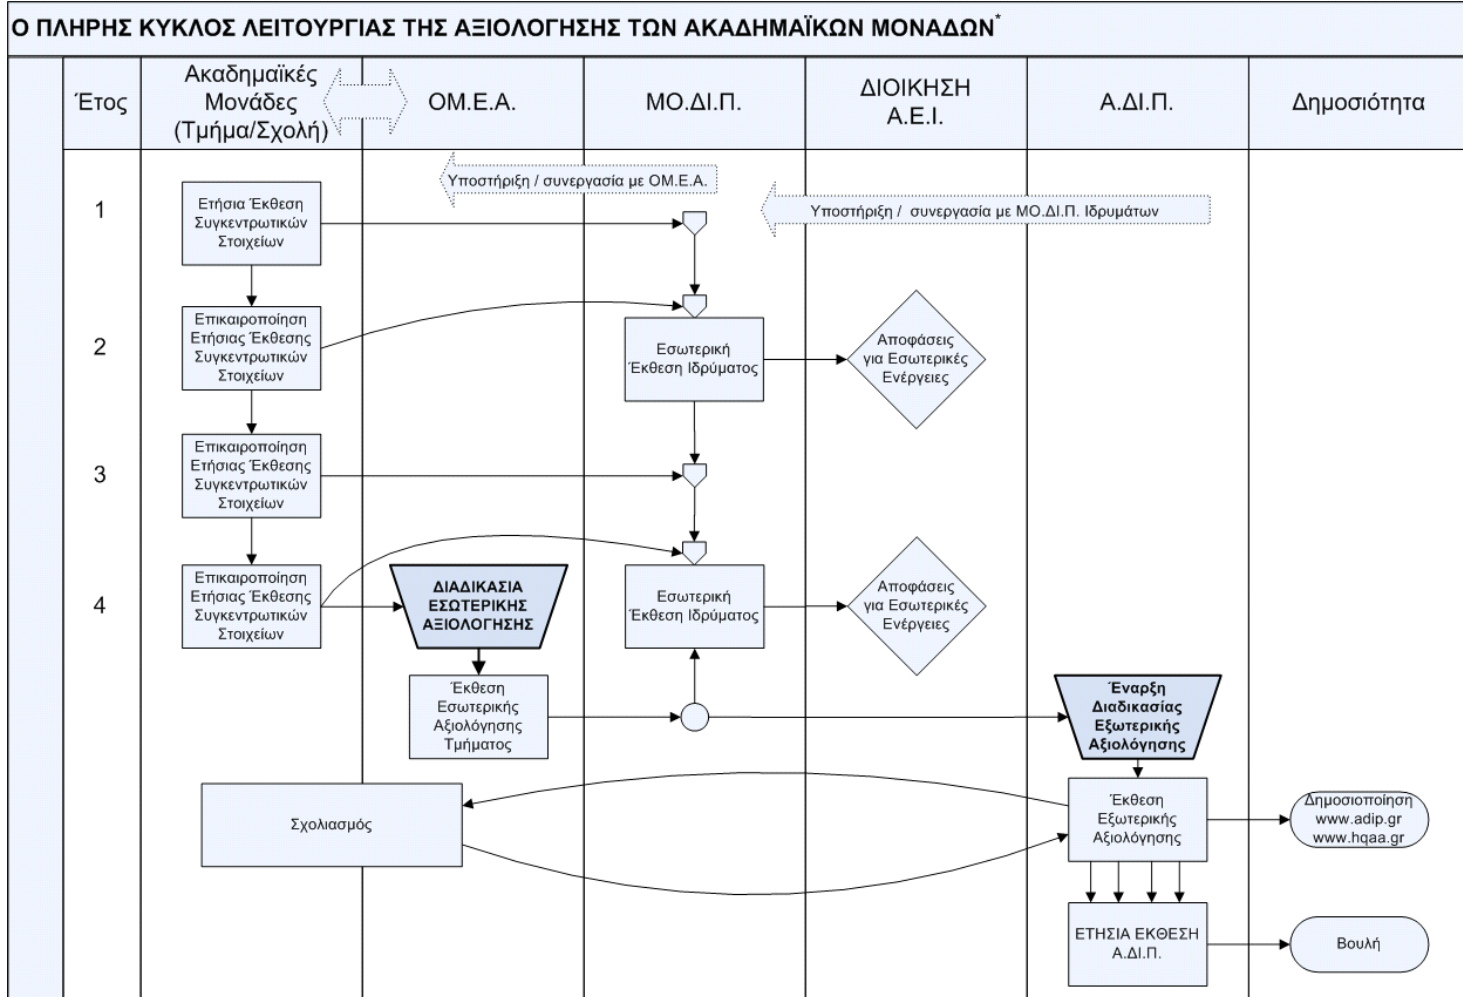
Ο ΠΛΗΡΗΣ ΚΥΚΛΟΣ ΛΕΙΤΟΥΡΓΙΑΣ ΤΗΣ ΑΞΙΟΛΟΓΗΣΗΣ ΤΩΝ ΑΚΑΔΗΜΑΪΚΩΝ ΜΟΝΑΔΩΝ*

| Έτος | Ακαδημαϊκές Μονάδες (Τμήμα/Σχολή) | ΟΜ.Ε.Α. | ΜΟ.ΔΙ.Π. | ΔΙΟΙΚΗΣΗ Α.Ε.Ι. | Α.ΔΙ.Π. | Δημοσιότητα |
|---|---|---|---|---|---|---|

Υποστήριξη / συνεργασία με ΟΜ.Ε.Α.

Υποστήριξη / συνεργασία με ΜΟ.ΔΙ.Π. Ιδρυμάτων

1

Ετήσια Έκθεση Συγκεντρωτικών Στοιχείων

2

Επικαιροποίηση Ετήσιας Έκθεσης Συγκεντρωτικών Στοιχείων

Εσωτερική Έκθεση Ιδρύματος

Αποφάσεις για Εσωτερικές Ενέργειες

3

Επικαιροποίηση Ετήσιας Έκθεσης Συγκεντρωτικών Στοιχείων

4

Επικαιροποίηση Ετήσιας Έκθεσης Συγκεντρωτικών Στοιχείων

ΔΙΑΔΙΚΑΣΙΑ ΕΣΩΤΕΡΙΚΗΣ ΑΞΙΟΛΟΓΗΣΗΣ

Εσωτερική Έκθεση Ιδρύματος

Αποφάσεις για Εσωτερικές Ενέργειες

Έκθεση Εσωτερικής Αξιολόγησης Τμήματος

Έναρξη Διαδικασίας Εξωτερικής Αξιολόγησης

Σχολιασμός

Έκθεση Εξωτερικής Αξιολόγησης

Δημοσιοποίηση www.adip.gr www.hqaa.gr

ΕΤΗΣΙΑ ΕΚΘΕΣΗ Α.ΔΙ.Π.

Βουλή